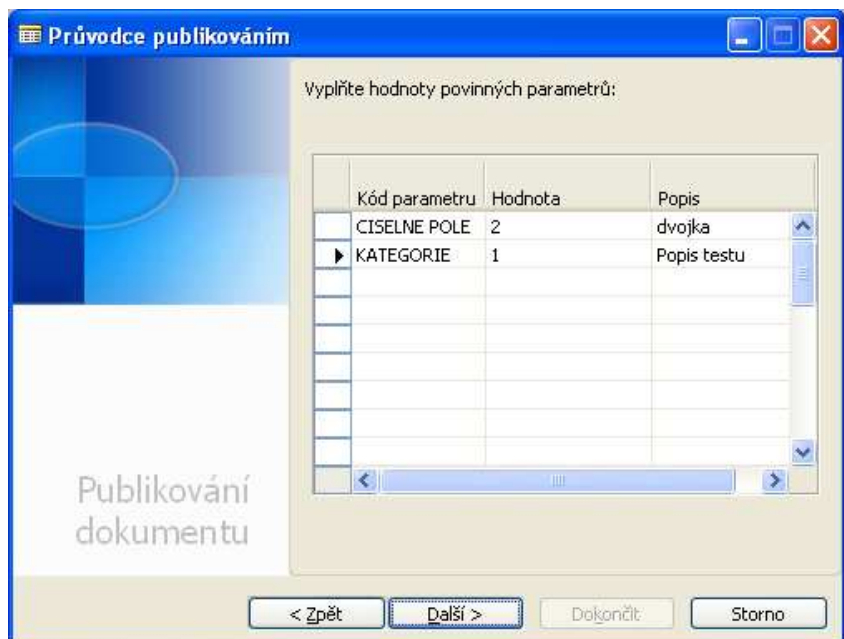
Průvodce publikováním

Vyplňte hodnoty povinných parametrů:

| Kód parametru | Hodnota | Popis |
|---|---|---|
| CISELNE POLE | 2 | dvojka |
| KATEGORIE | 1 | Popis testu |

Publikování dokumentu

< Zpět
Další >
Dokončit
Storno